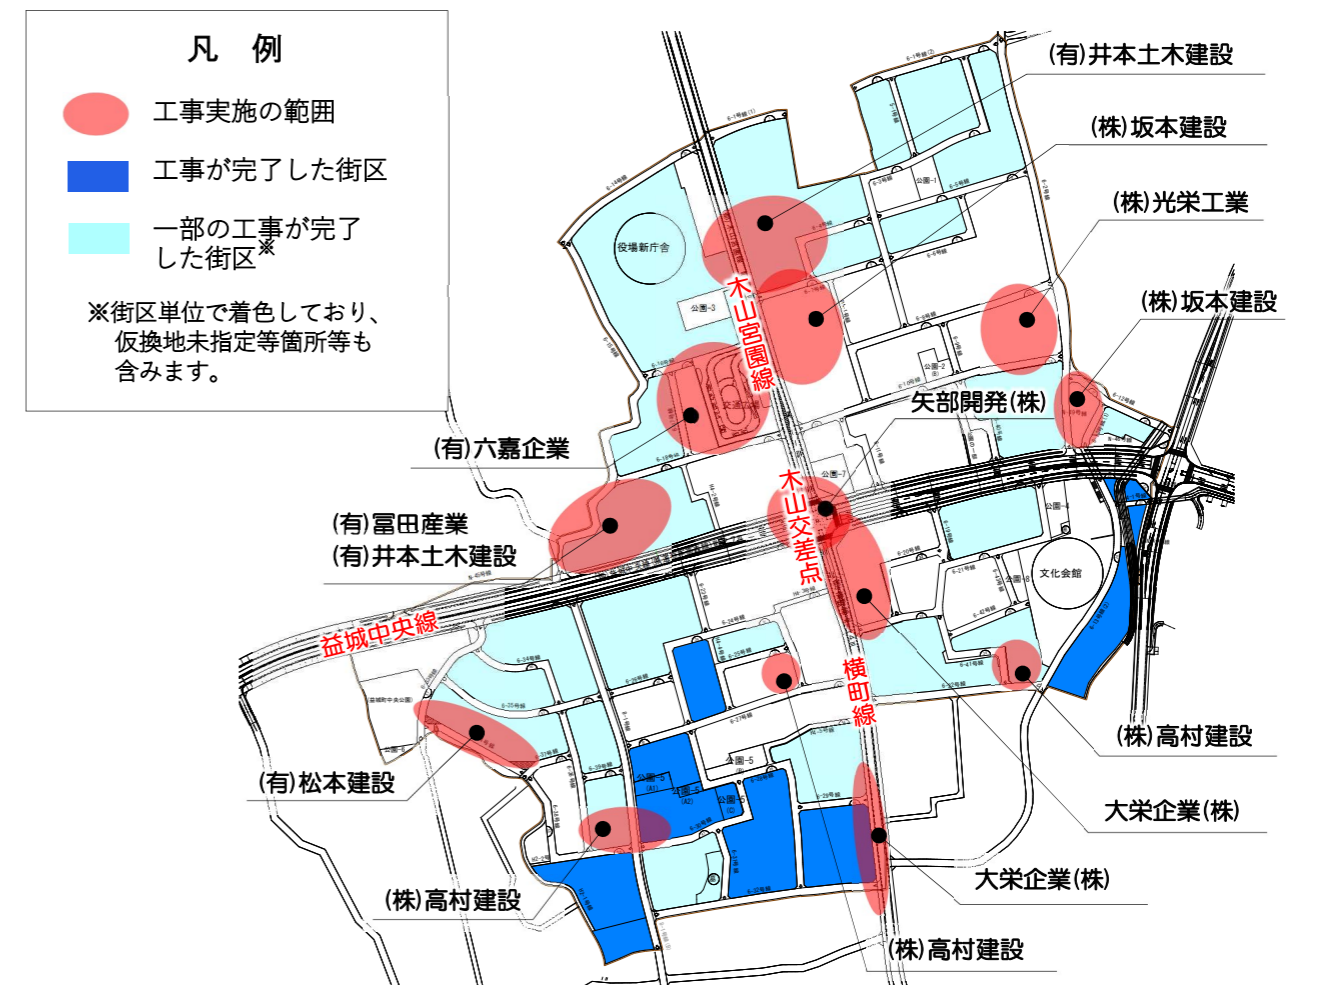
凡　例

工事実施の範囲

工事が完了した街区

一部の工事が完了した街区※

※街区単位で着色しており、仮換地未指定等箇所等も含みます。

(有)井本土木建設

(株)坂本建設

(株)光栄工業

(株)坂本建設

矢部開発(株)

(有)六嘉企業

(有)冨田産業
(有)井本土木建設

木山宮園線

木山交差点

益城中央線

横町線

(有)松本建設

(株)高村建設

(株)高村建設

大栄企業(株)

大栄企業(株)

(株)高村建設

役場新庁舎

文化会館

公園-3

公園-1

公園-2

公園-7

公園-4

公園-6

公園-5

公園-8